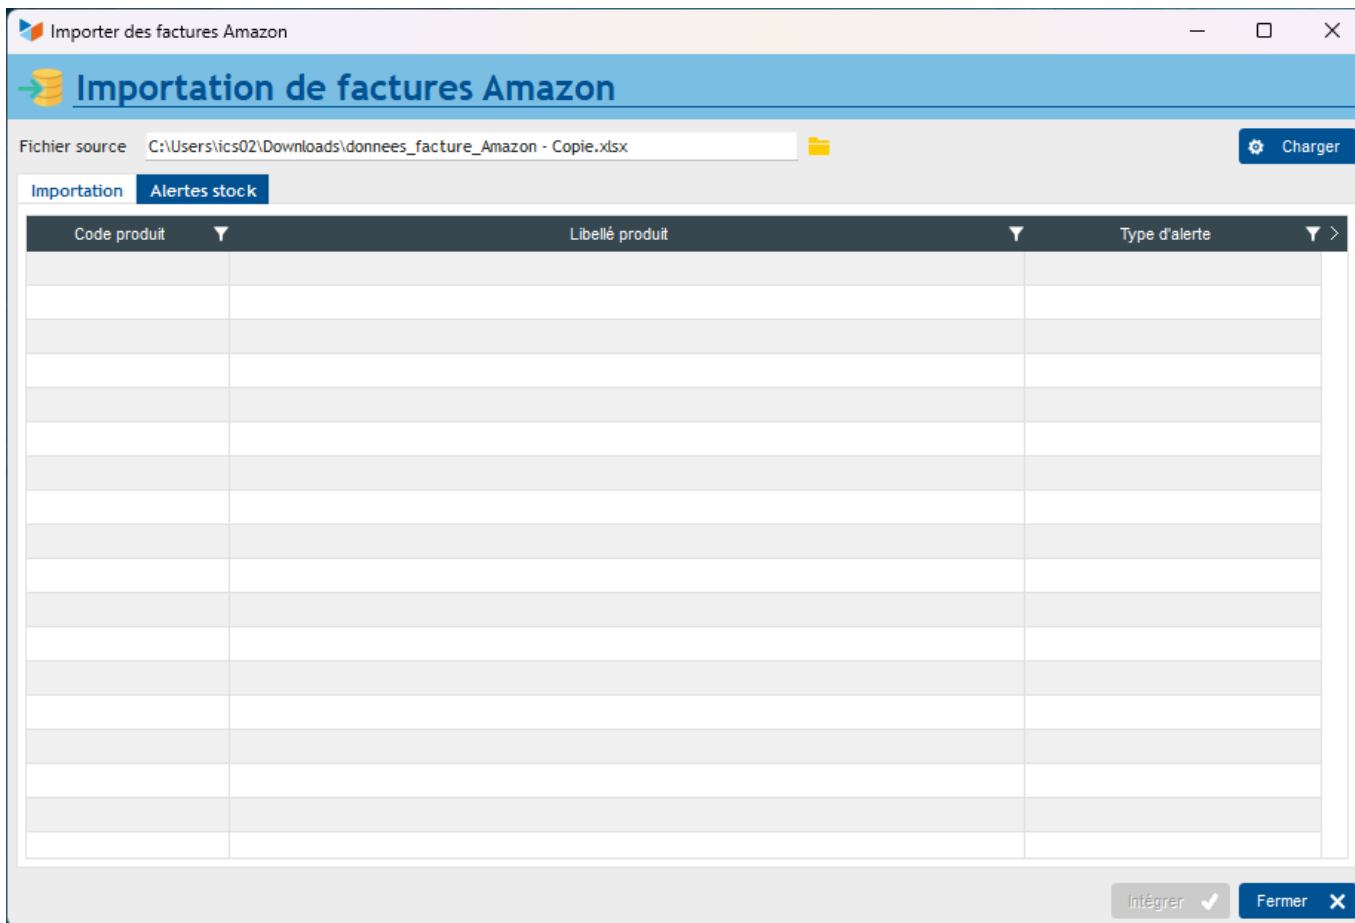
Importer des factures Amazon

Importation de factures Amazon

Fichier source C:\Users\ics02\Downloads\donnees_facture_Amazon - Copie.xlsx

Charger

Importation Alertes stock

| Code produit | Libellé produit | Type d'alerte |
|---|---|---|
| | | |

Intégrer Fermer